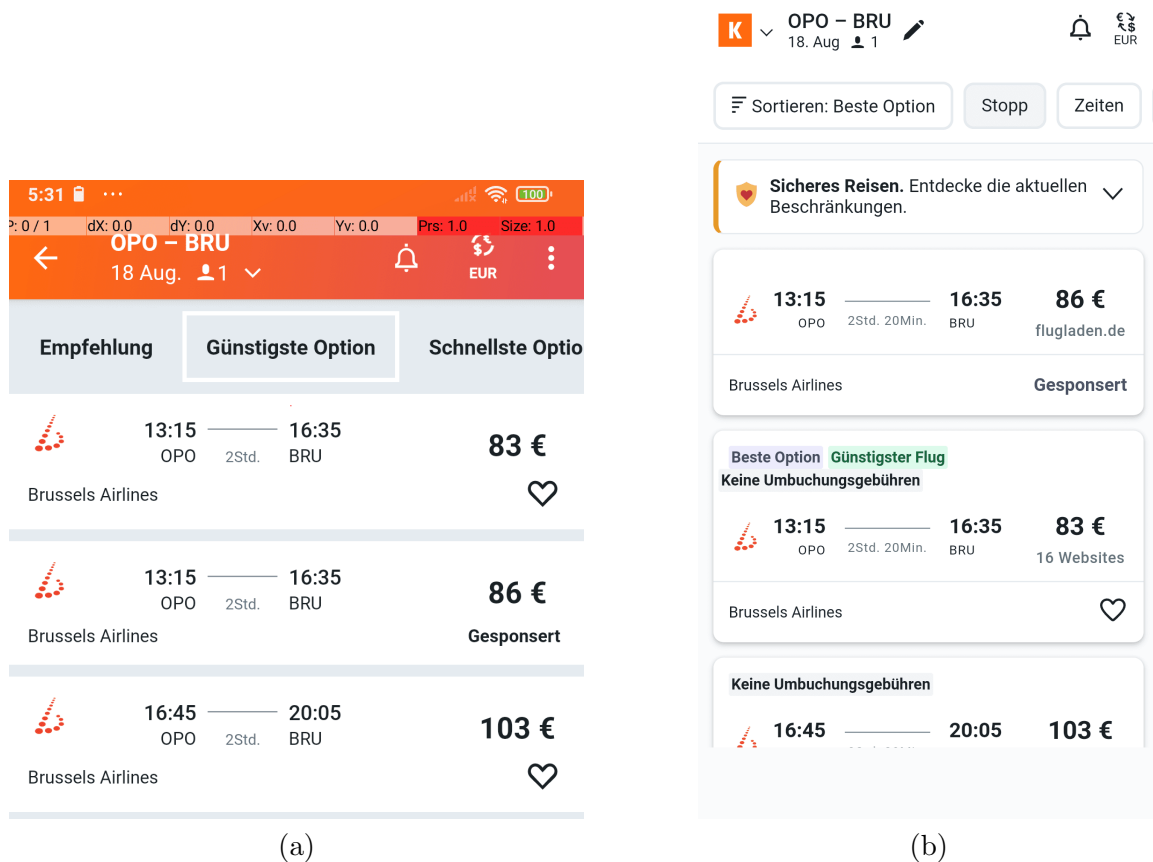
5:31 ⋯

P: 0 / 1 dX: 0.0 dY: 0.0 Xv: 0.0 Yv: 0.0 Prs: 1.0 Size: 1.0

OPO – BRU
18 Aug. 1

EUR

Empfehlung
Günstigste Option
Schnellste Optio

13:15 OPO 2Std. 16:35 BRU
83 €
Brussels Airlines

13:15 OPO 2Std. 16:35 BRU
86 €
Brussels Airlines
Gesponsert

16:45 OPO 2Std. 20:05 BRU
103 €
Brussels Airlines

(a)

K OPO – BRU
18. Aug 1
EUR

Sortieren: Beste Option
Stopp
Zeiten

Sicheres Reisen. Entdecke die aktuellen Beschränkungen.

13:15 OPO 2Std. 20Min. 16:35 BRU
86 €
flugladen.de
Brussels Airlines
Gesponsert

Beste Option Günstigster Flug
Keine Umbuchungsgebühren
13:15 OPO 2Std. 20Min. 16:35 BRU
83 €
16 Websites
Brussels Airlines

Keine Umbuchungsgebühren
16:45 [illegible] 20:05
103 €

(b)